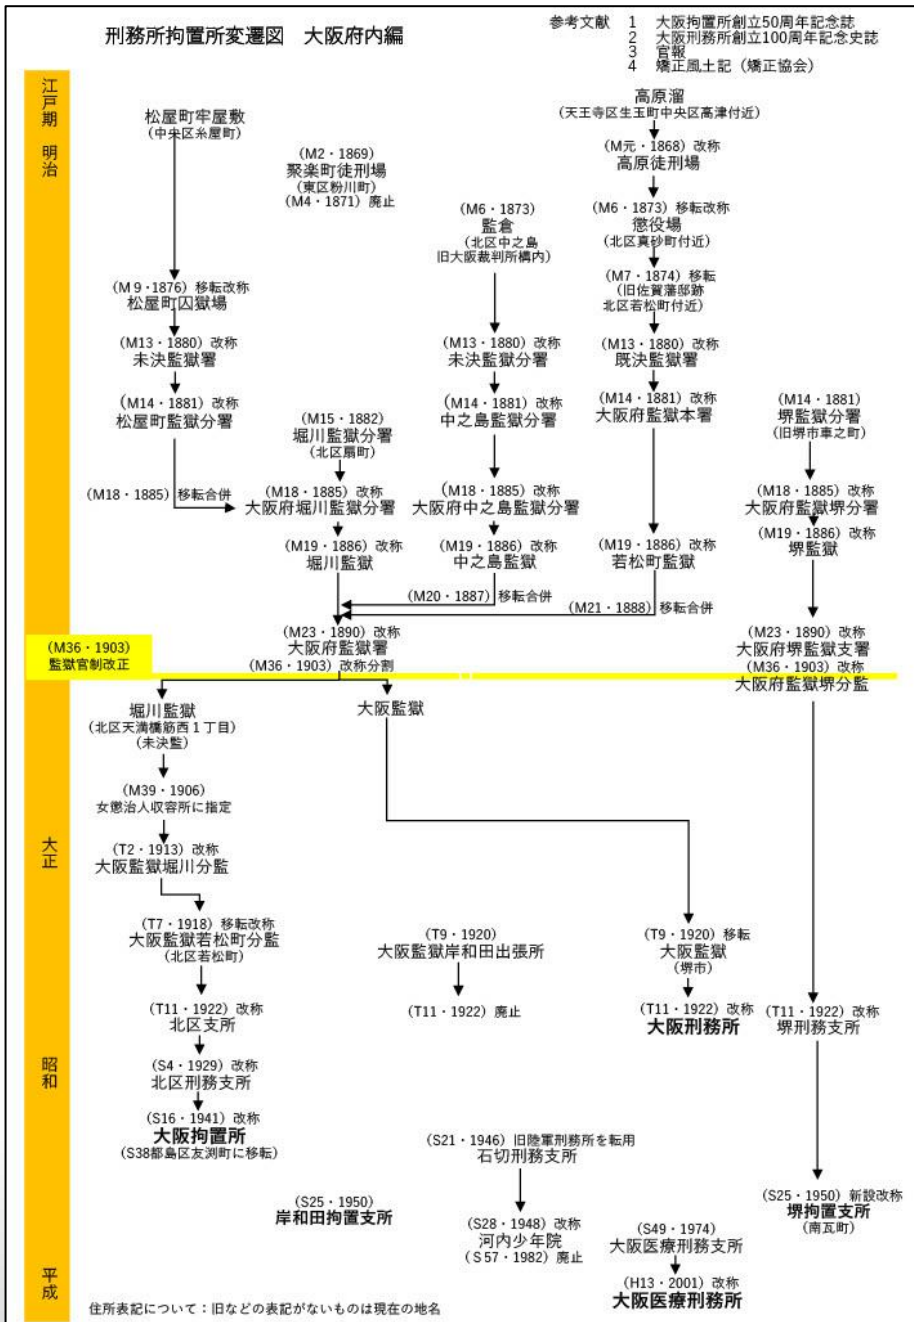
刑務所拘置所変遷図　大阪府内編

参考文献　1　大阪拘置所創立50周年記念誌
2　大阪刑務所創立100周年記念史誌
3　官報
4　矯正風土記（矯正協会）

江戸期　明治

松屋町牢屋敷
（中央区糸屋町）

（M2・1869）
聚楽町徒刑場
（東区粉川町）
（M4・1871）廃止

高原溜
（天王寺区生玉町中央区高津付近）
（M元・1868）改称
高原徒刑場
（M6・1873）移転改称
懲役場
（北区真砂町付近）
（M7・1874）移転
（旧佐賀藩邸跡
北区若松町付近）
（M13・1880）改称
既決監獄署
（M14・1881）改称
大阪府監獄本署
（M19・1886）改称
若松町監獄
（M21・1888）移転合併

（M6・1873）
監倉
（北区中之島
旧大阪裁判所構内）
（M13・1880）改称
未決監獄分署
（M14・1881）改称
中之島監獄分署
（M18・1885）改称
大阪府中之島監獄分署
（M19・1886）改称
中之島監獄
（M20・1887）移転合併

（M9・1876）移転改称
松屋町囚獄場
（M13・1880）改称
未決監獄署
（M14・1881）改称
松屋町監獄分署
（M18・1885）移転合併

（M15・1882）
堀川監獄分署
（北区扇町）
（M18・1885）改称
大阪府堀川監獄分署
（M19・1886）改称
堀川監獄

（M14・1881）
堺監獄分署
（旧堺市車之町）
（M18・1885）改称
大阪府監獄堺分署
（M19・1886）改称
堺監獄
（M23・1890）改称
大阪府堺監獄支署
（M36・1903）改称
大阪府監獄堺分監

（M36・1903）
監獄官制改正

（M23・1890）改称
大阪府監獄署
（M36・1903）改称分割

堀川監獄
（北区天満橋筋西１丁目）
（未決監）
（M39・1906）
女懲治人収容所に指定
大正
（T2・1913）改称
大阪監獄堀川分監
（T7・1918）移転改称
大阪監獄若松町分監
（北区若松町）
（T11・1922）改称
北区支所
昭和
（S4・1929）改称
北区刑務支所
（S16・1941）改称
大阪拘置所
（S38都島区友渕町に移転）

大阪監獄
（T9・1920）移転
大阪監獄
（堺市）
（T11・1922）改称
大阪刑務所

（T9・1920）
大阪監獄岸和田出張所
（T11・1922）廃止

（T11・1922）改称
堺刑務支所
（S25・1950）新設改称
堺拘置支所
（南瓦町）

（S21・1946）旧陸軍刑務所を転用
石切刑務支所
（S28・1948）改称
河内少年院
（S57・1982）廃止

（S25・1950）
岸和田拘置支所

（S49・1974）
大阪医療刑務支所
（H13・2001）改称
大阪医療刑務所

平成
住所表記について：旧などの表記がないものは現在の地名